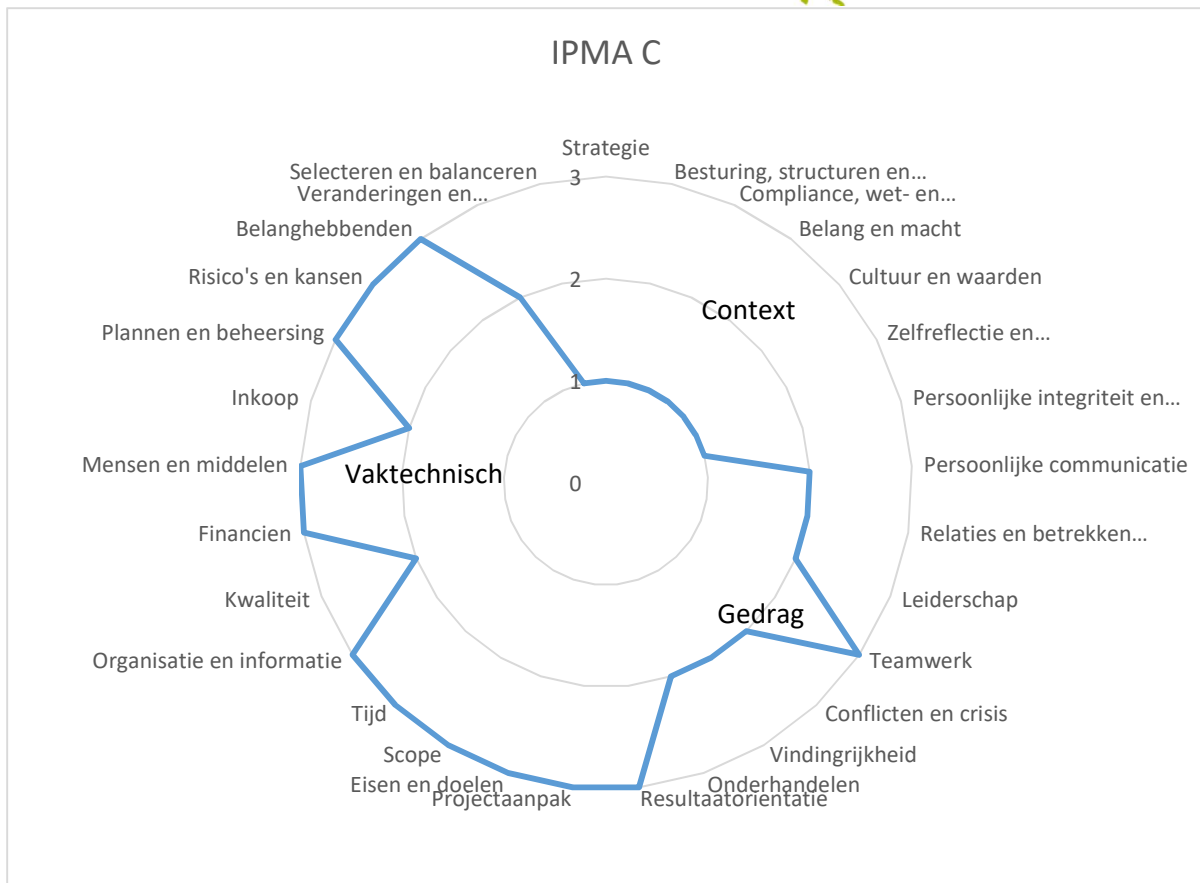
IPMA C

Strategie
Besturing, structuren en…
Compliance, wet- en…
Belang en macht
Cultuur en waarden
Zelfreflectie en…
Persoonlijke integriteit en…
Persoonlijke communicatie
Relaties en betrekken…
Leiderschap
Teamwerk
Conflicten en crisis
Vindingrijkheid
Onderhandelen
Resultaatorientatie
Projectaanpak
Eisen en doelen
Scope
Tijd
Organisatie en informatie
Kwaliteit
Financien
Mensen en middelen
Inkoop
Plannen en beheersing
Risico's en kansen
Belanghebbenden
Veranderingen en…
Selecteren en balanceren

3
2
1
0

Context
Gedrag
Vaktechnisch